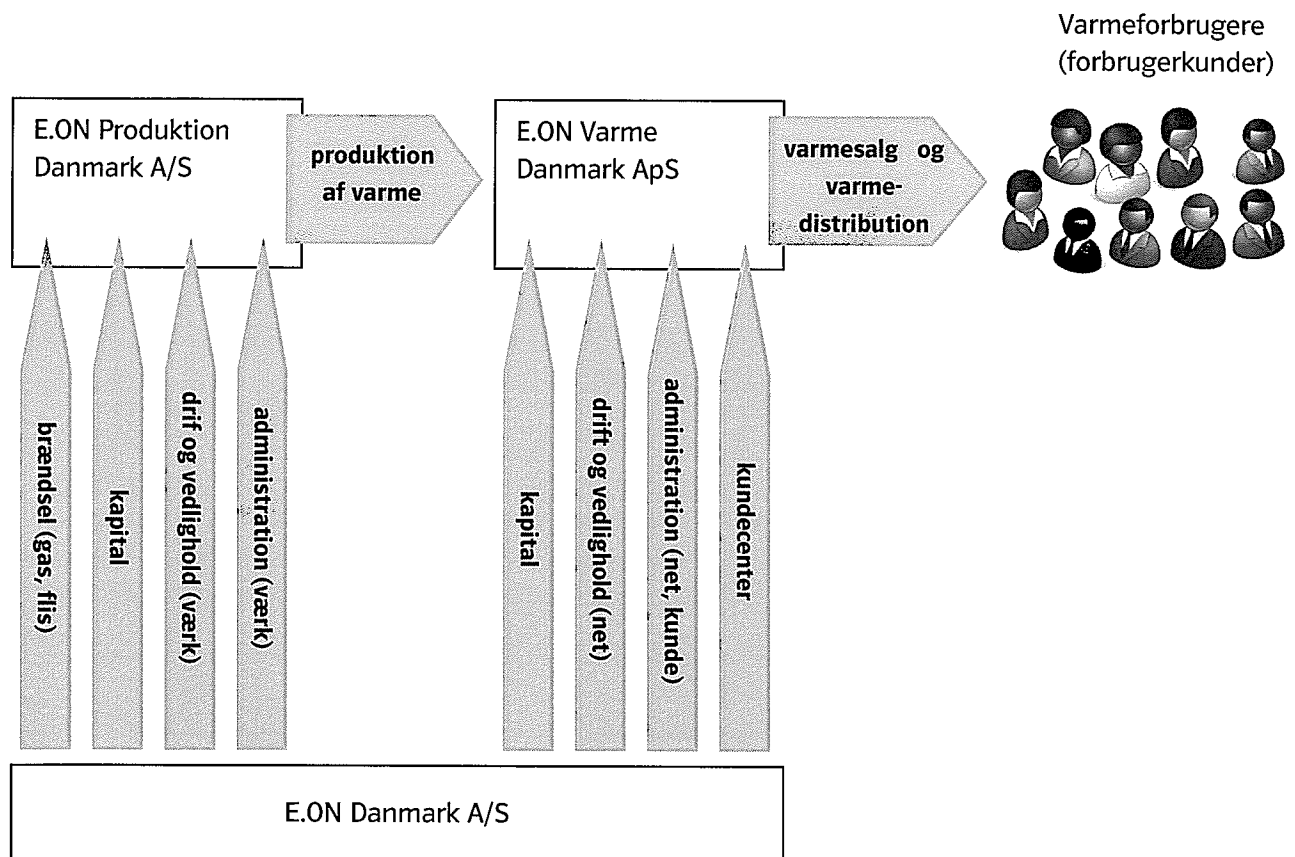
Varmeforbrugere
(forbrugerkunder)

E.ON Produktion Danmark A/S

produktion af varme

E.ON Varme Danmark ApS

varmesalg og varme-distribution

brændsel (gas, flis)

kapital

drif og vedlighold (værk)

administration (værk)

kapital

drift og vedlighold (net)

administration (net, kunde)

kundecenter

E.ON Danmark A/S